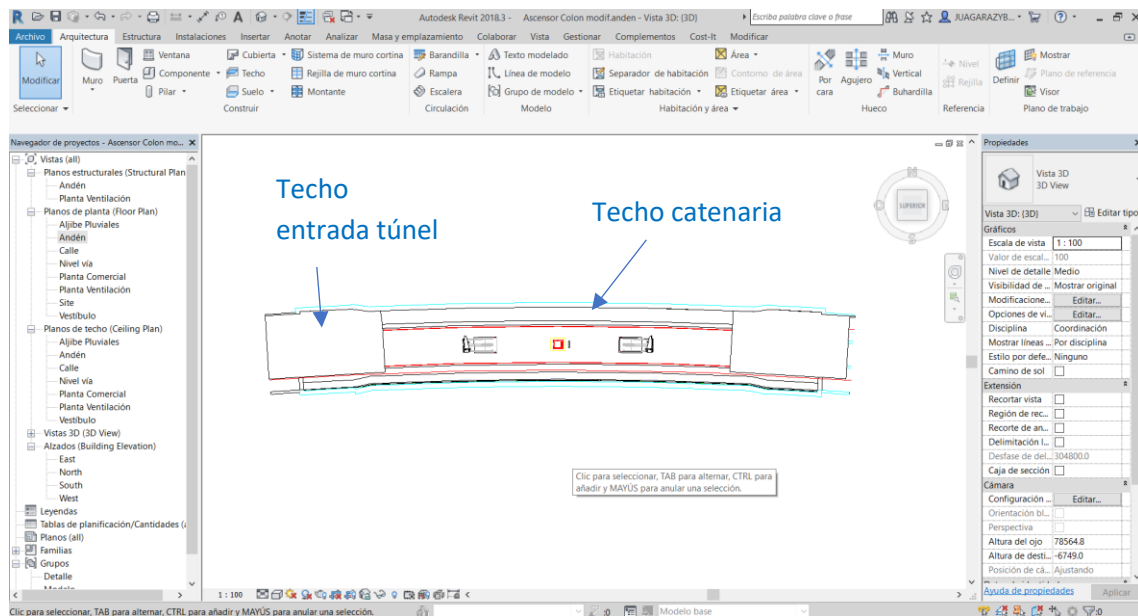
Autodesk Revit 2018.3 - Ascensor Colon modif.anden - Vista 3D: {3D}
Escriba palabra clave o frase
JUAGARAZYB...

Archivo Arquitectura Estructura Instalaciones Insertar Anotar Analizar Masa y emplazamiento Colaborar Vista Gestionar Complementos Cost-It Modificar

Modificar
Seleccionar
Muro Puerta Ventana Componente Pilar Cubierta Techo Suelo Sistema de muro cortina Rejilla de muro cortina Montante
Construir
Barandilla Rampa Escalera
Circulación
Texto modelado Línea de modelo Grupo de modelo
Modelo
Habitación Separador de habitación Etiquetar habitación Área Contorno de área Etiquetar área
Habitación y área
Por cara Agujero Muro Vertical Buhardilla
Hueco
Nivel Rejilla
Referencia
Definir Mostrar Plano de referencia Visor
Plano de trabajo

Navegador de proyectos - Ascensor Colon mo...
Vistas (all)
Planos estructurales (Structural Plan
Andén
Planta Ventilación
Planos de planta (Floor Plan)
Aljibe Pluviales
Andén
Calle
Nivel vía
Planta Comercial
Planta Ventilación
Site
Vestíbulo
Planos de techo (Ceiling Plan)
Aljibe Pluviales
Andén
Calle
Nivel vía
Planta Comercial
Planta Ventilación
Vestíbulo
Vistas 3D (3D View)
Alzados (Building Elevation)
East
North
South
West
Leyendas
Tablas de planificación/Cantidades (
Planos (all)
Familias
Grupos
Detalle

Techo entrada túnel
Techo catenaria
SUPERIOR

Clic para seleccionar, TAB para alternar, CTRL para añadir y MAYÚS para anular una selección.

1 : 100

Propiedades
Vista 3D
3D View
Vista 3D: {3D} Editar tipo
Gráficos
| Escala de vista | 1 : 100 |
|---|---|
| Valor de escal... | 100 |
| Nivel de detalle | Medio |
| Visibilidad de ... | Mostrar original |
| Modificacione... | Editar... |
| Opciones de vi... | Editar... |
| Disciplina | Coordinación |
| Mostrar líneas ... | Por disciplina |
| Estilo por defe... | Ninguno |
| Camino de sol | |
Extensión
| Recortar vista | |
|---|---|
| Región de rec... | |
| Recorte de an... | |
| Delimitación l... | |
| Desfase de del... | 304800.0 |
| Caja de sección | |
Cámara
| Configuración ... | Editar... |
|---|---|
| Orientación bl... | |
| Perspectiva | |
| Altura del ojo | 78564.8 |
| Altura de desti... | -6749.0 |
| Posición de cá... | Ajustando |
Ayuda de propiedades Aplicar

Clic para seleccionar, TAB para alternar, CTRL para añadir y MAYÚS para anular una selección.
:0 Modelo base
:0